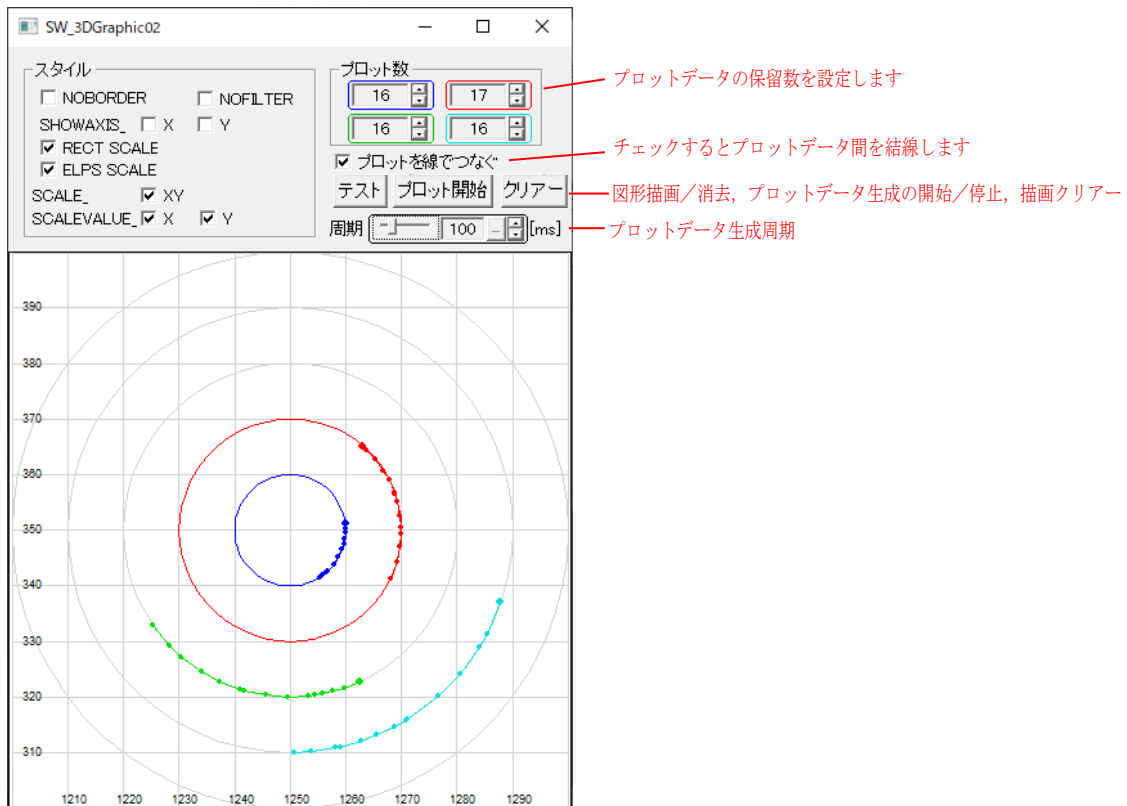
SW_3DGraphic02

スタイル
NOBORDER
NOFILTER
SHOWAXIS_ X Y
RECT SCALE
ELPS SCALE
SCALE_ XY
SCALEVALUE_ X Y

プロット数
16 17
16 16
プロットを線でつなぐ
テスト プロット開始 クリアー
周期 100 [ms]

プロットデータの保留数を設定します
チェックするとプロットデータ間を結線します
図形描画／消去，プロットデータ生成の開始／停止，描画クリアー
プロットデータ生成周期

390
380
370
360
350
340
330
320
310

1210 1220 1230 1240 1250 1260 1270 1280 1290